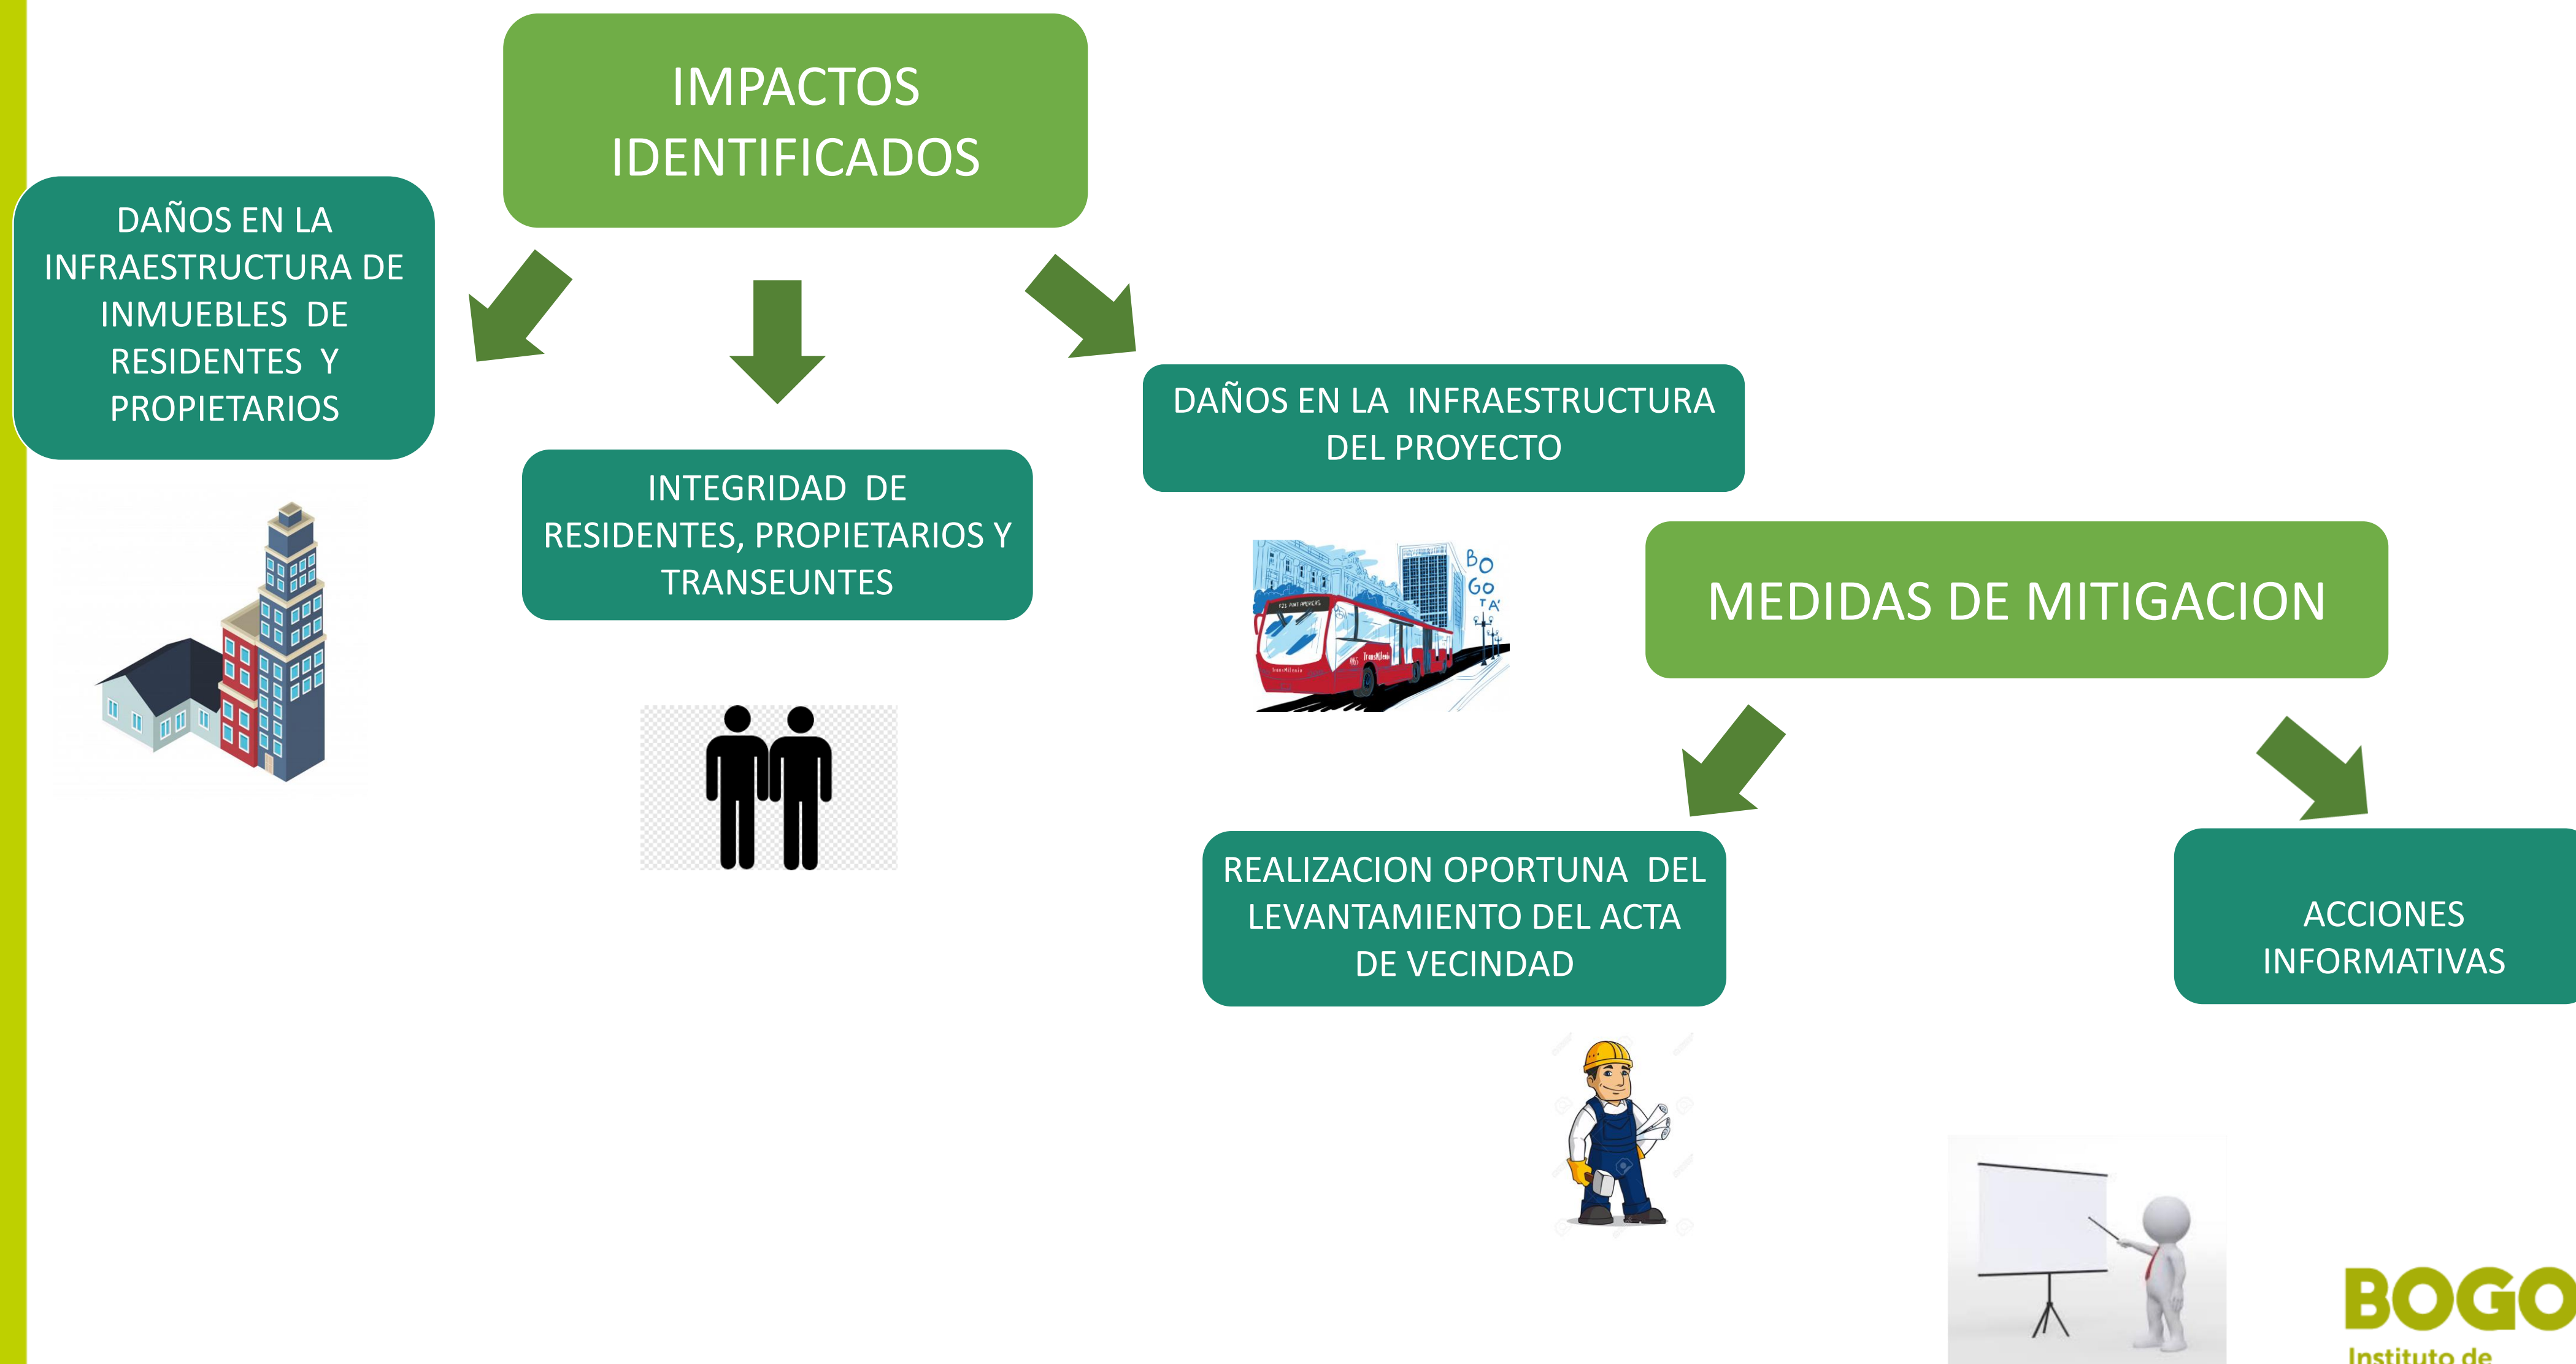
IMPACTOS IDENTIFICADOS

DAÑOS EN LA INFRAESTRUCTURA DE INMUEBLES DE RESIDENTES Y PROPIETARIOS

INTEGRIDAD DE RESIDENTES, PROPIETARIOS Y TRANSEUNTES

DAÑOS EN LA INFRAESTRUCTURA DEL PROYECTO

BO GO TA

TransMilenio

MEDIDAS DE MITIGACION

REALIZACION OPORTUNA DEL LEVANTAMIENTO DEL ACTA DE VECINDAD

ACCIONES INFORMATIVAS

BOGO

Instituto de